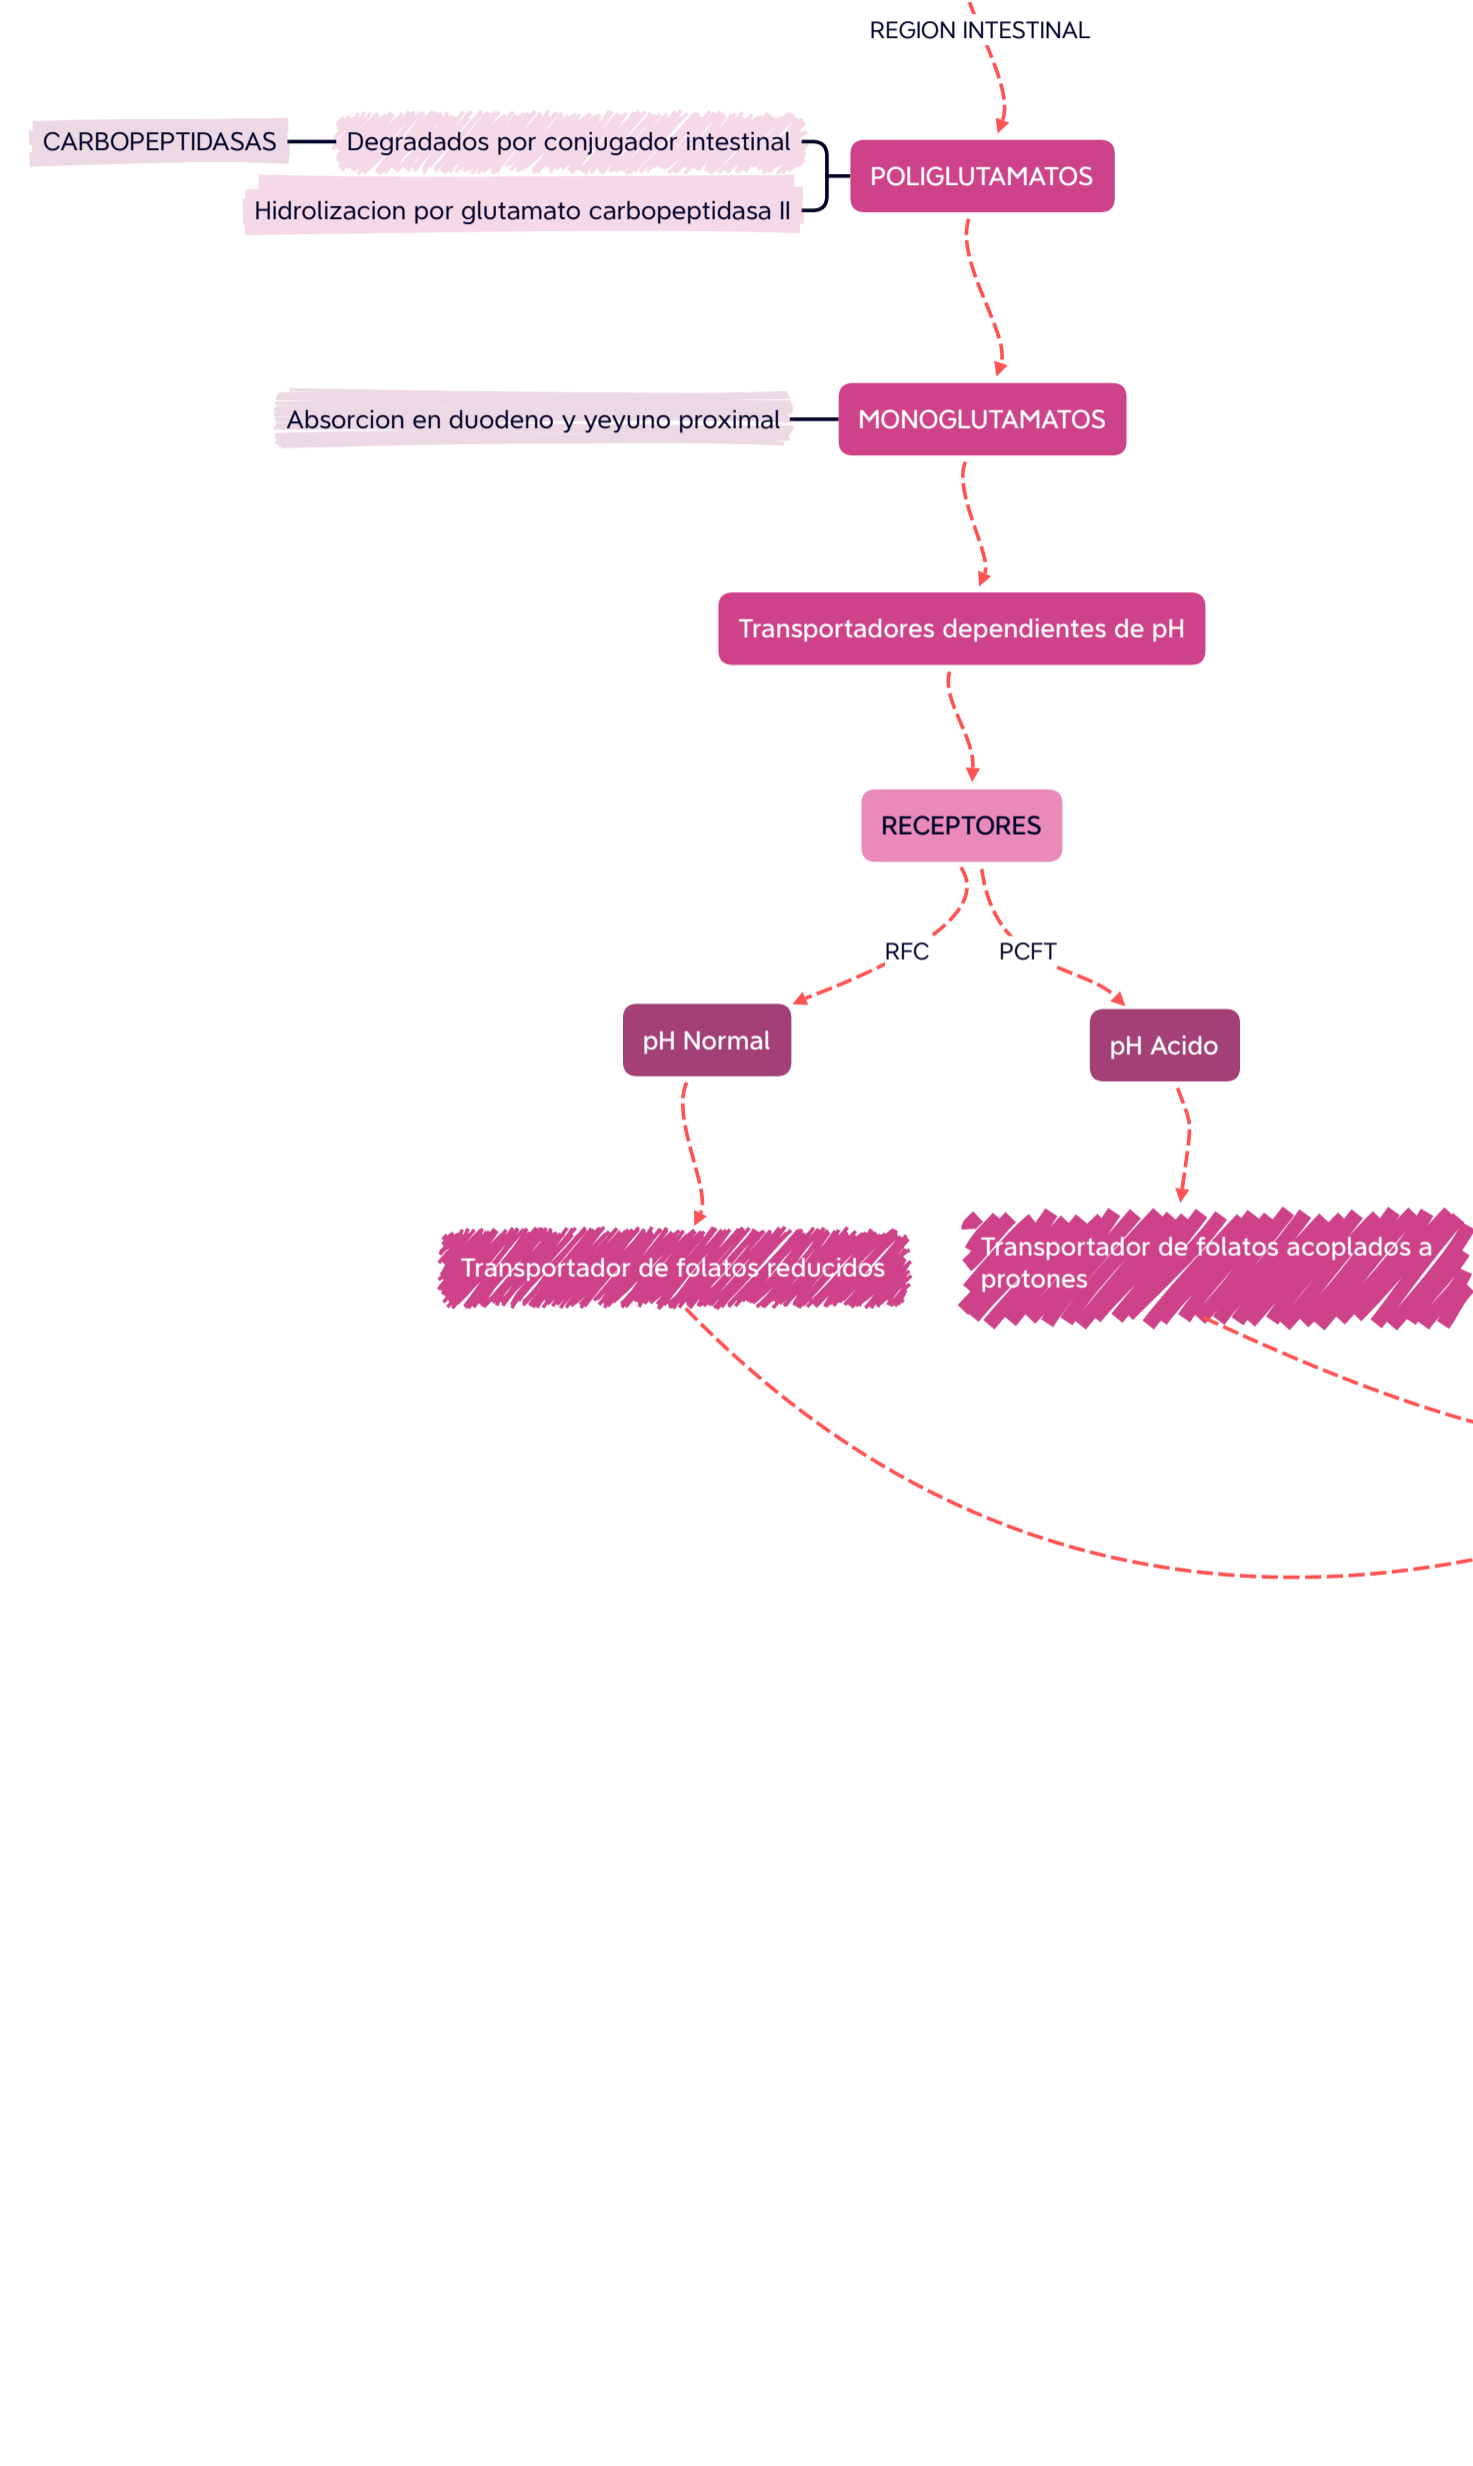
REGION INTESTINAL

CARBOPEPTIDASAS

Degradados por conjugador intestinal

Hidrolizacion por glutamato carbopeptidasa II

POLIGLUTAMATOS

Absorcion en duodeno y yeyuno proximal

MONOGLUTAMATOS

Transportadores dependientes de pH

RECEPTORES

RFC

PCFT

pH Normal

pH Acido

Transportador de folatos reducidos

Transportador de folatos acoplados a protones